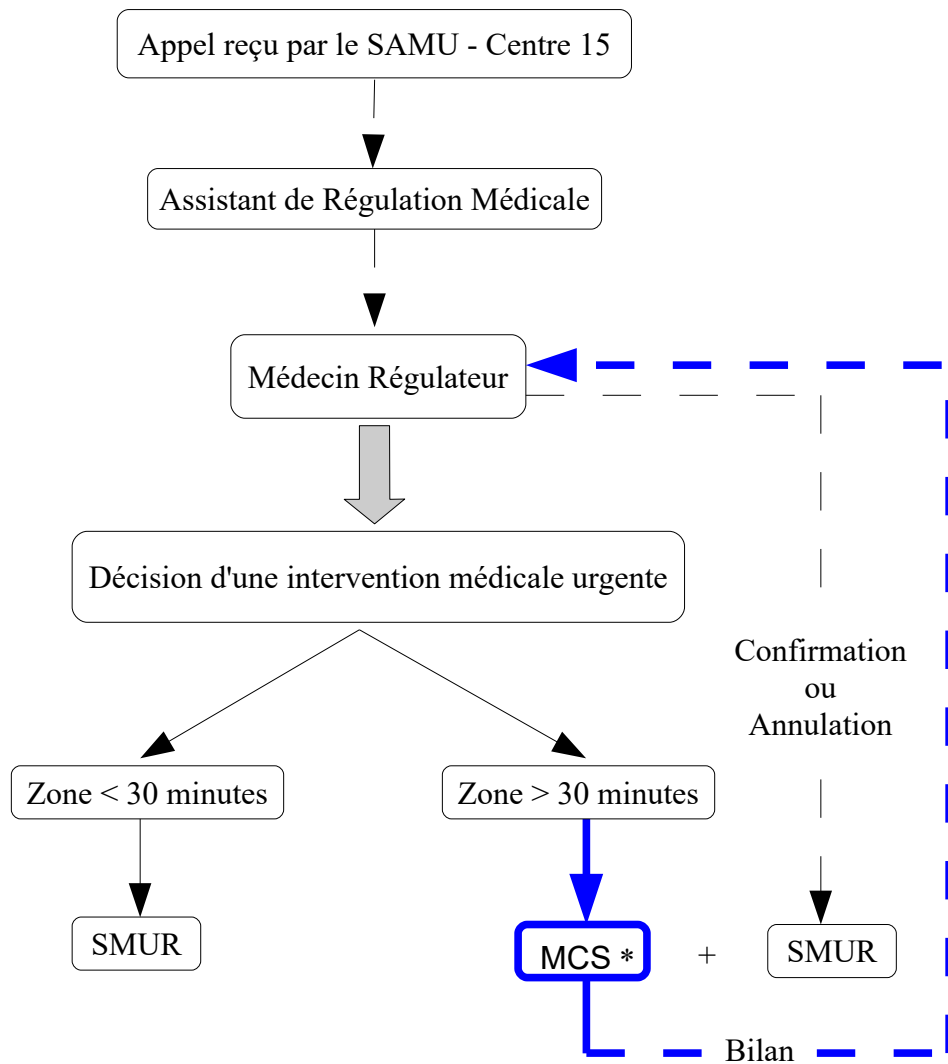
Appel reçu par le SAMU - Centre 15

Assistant de Régulation Médicale

Médecin Régulateur

Décision d'une intervention médicale urgente

Zone < 30 minutes

Zone > 30 minutes

SMUR

MCS *

+

SMUR

Confirmation
ou
Annulation

Bilan